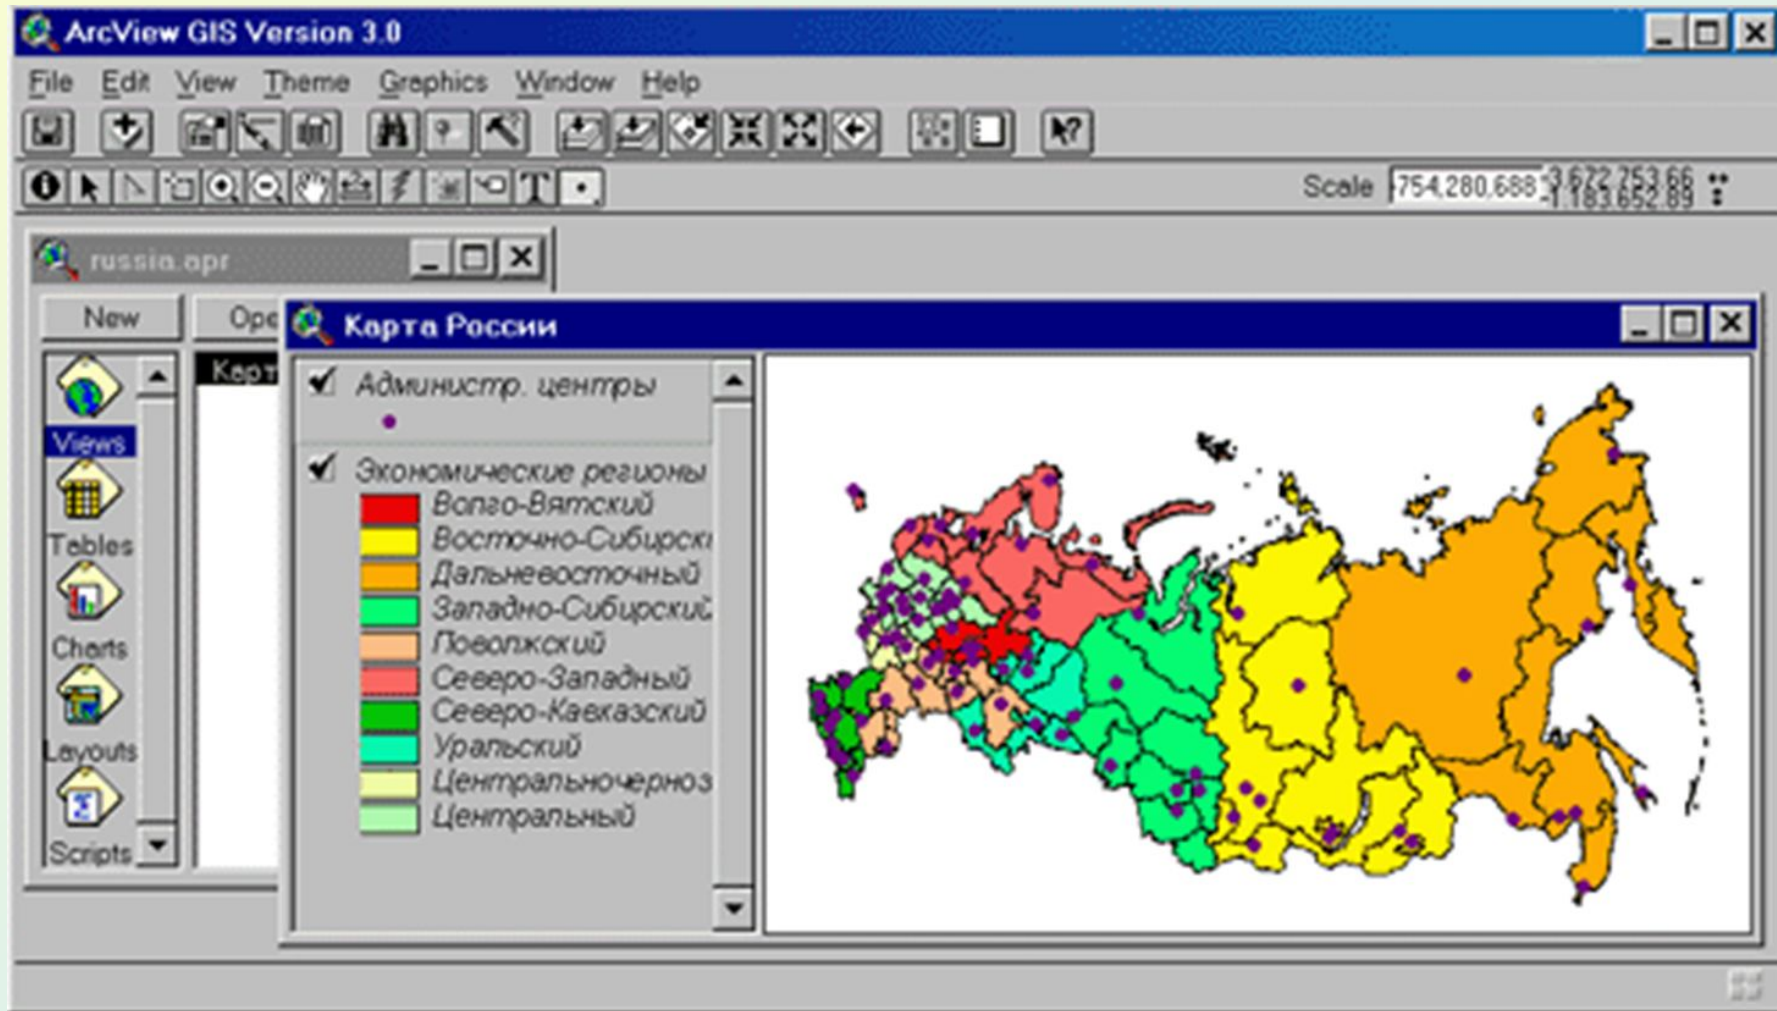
ArcView GIS Version 3.0

File Edit View Theme Graphics Window Help

Scale 1:754,280,688 3,672,753.66
1,183,652.89

russia.apr

New Ope

Views
Tables
Charts
Layouts
Scripts

Карт

Карта России

Администр. центры

Экономические регионы
Волго-Вятский
Восточно-Сибирскі
Дальневосточный
Западно-Сибирскиі
Поволжский
Северо-Западный
Северо-Кавказский
Уральский
Центральночерноз
Центральный